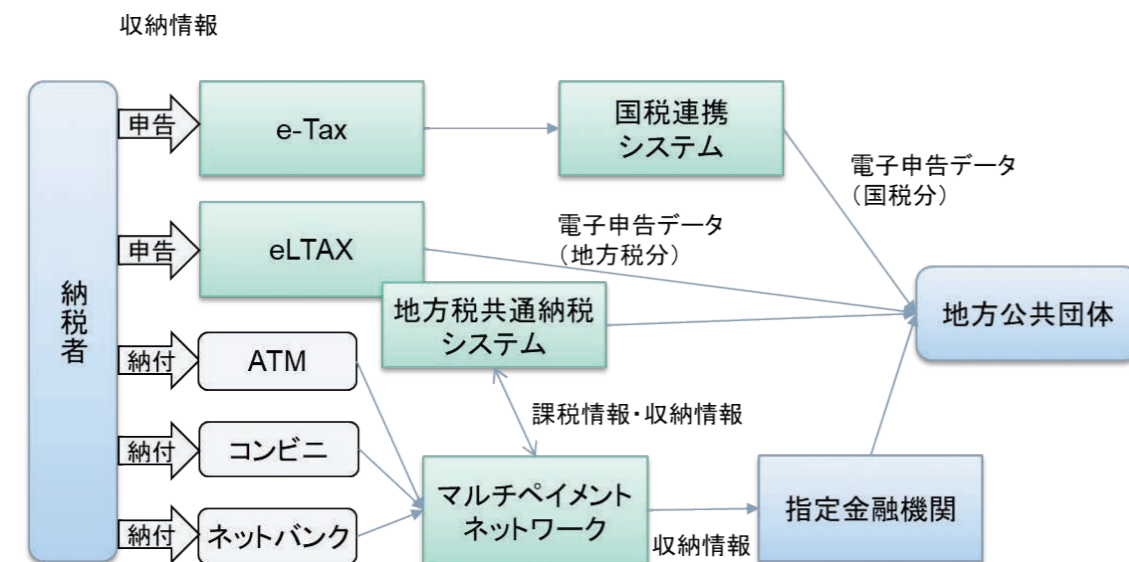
収納情報

納税者

申告
e-Tax
国税連携システム
電子申告データ（国税分）

申告
eLTAX
電子申告データ（地方税分）

地方税共通納税システム
地方公共団体

納付
ATM

課税情報・収納情報

納付
コンビニ

納付
ネットバンク

マルチペイメントネットワーク
収納情報
指定金融機関